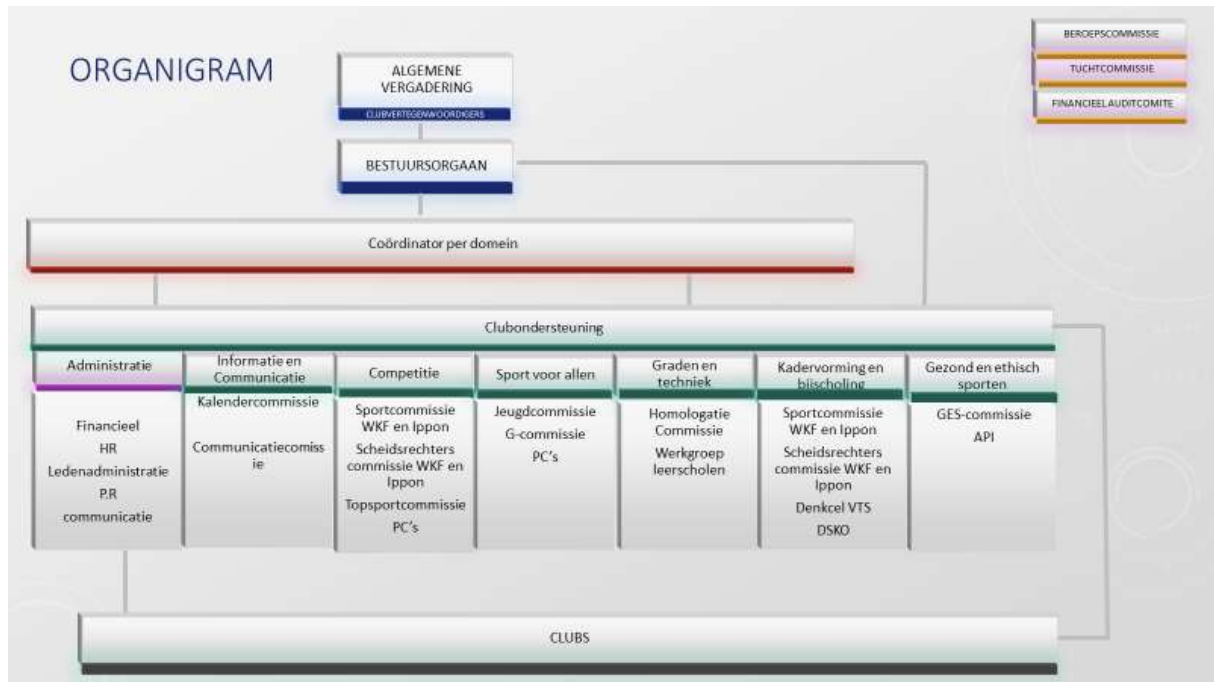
ORGANIGRAM

ALGEMENE VERGADERING
CLUBVERTEGENWOORDIGERS

BEROEPSCOMMISSIE
TUCHTCOMMISSIE
FINANCIEEL AUDITCOMITE

BESTUURSORGAAN

Coördinator per domein

Clubondersteuning

| Administratie | Informatie en Communicatie | Competitie | Sport voor allen | Graden en techniek | Kadervorming en bijscholing | Gezond en ethisch sporten |
|---|---|---|---|---|---|---|
| Financieel HR Ledenadministratie P.R communicatie | Kalendercommissie Communicatiecomissie | Sportcommissie WKF en Ippon Scheidsrechters commissie WKF en Ippon Topsportcommissie PC's | Jeugdcommissie G-commissie PC's | Homologatie Commissie Werkgroep leerscholen | Sportcommissie WKF en Ippon Scheidsrechters commissie WKF en Ippon Denkcel VTS DSKO | GES-commissie API |

CLUBS